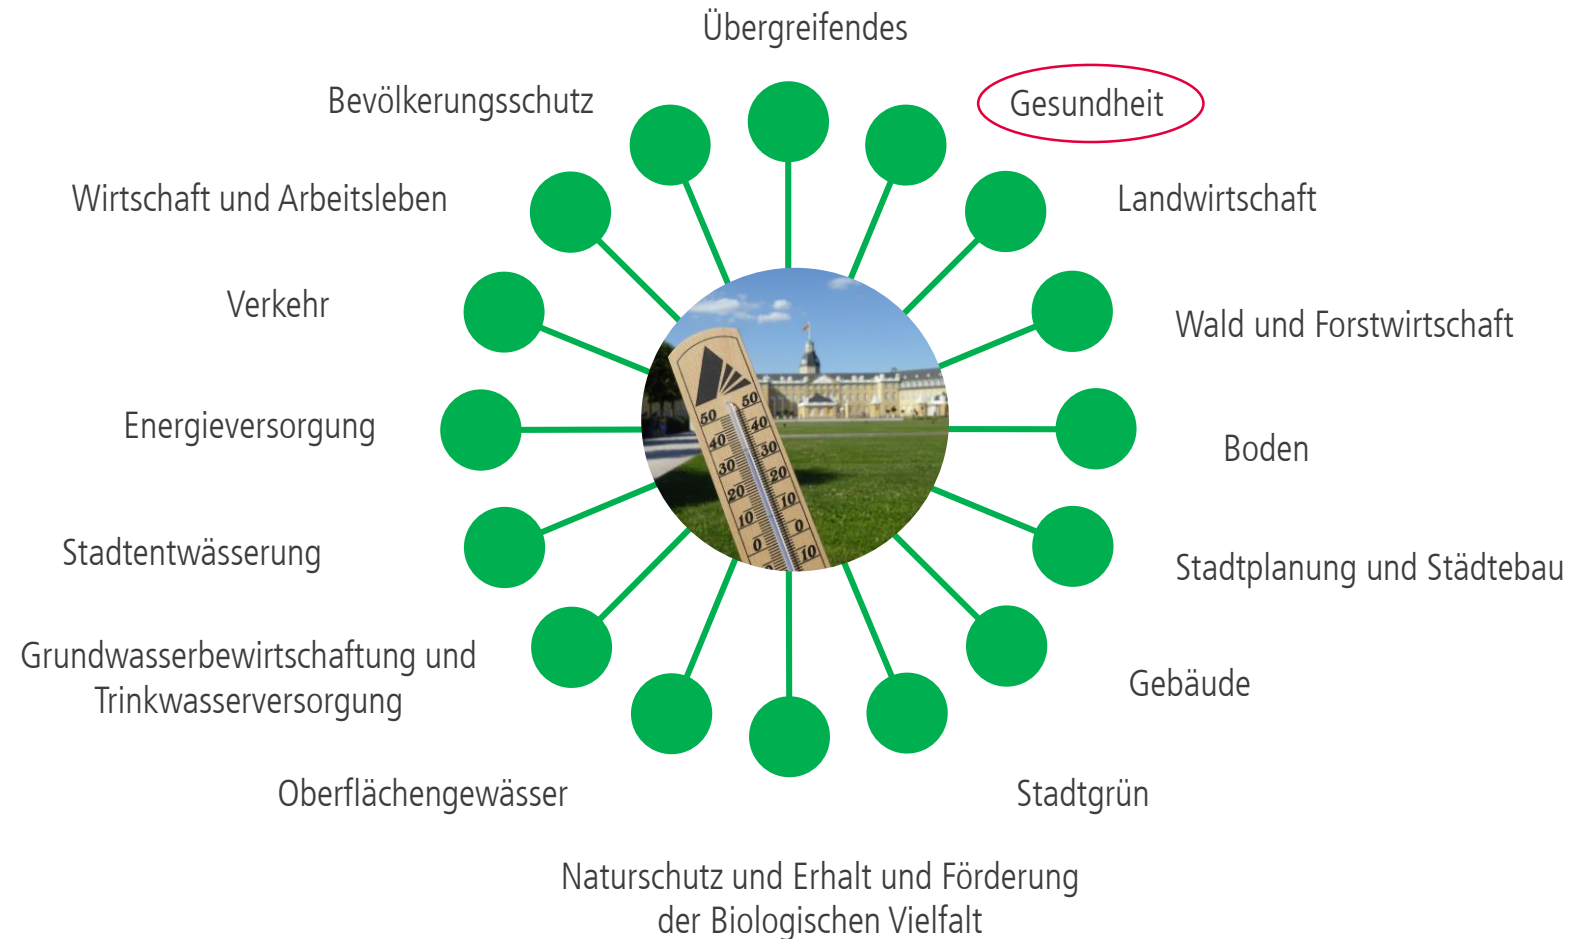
Übergreifendes

Bevölkerungsschutz

Gesundheit

Wirtschaft und Arbeitsleben

Landwirtschaft

Verkehr

Wald und Forstwirtschaft

Energieversorgung

Boden

Stadtentwässerung

Stadtplanung und Städtebau

Grundwasserbewirtschaftung und Trinkwasserversorgung

Gebäude

Oberflächengewässer

Stadtgrün

Naturschutz und Erhalt und Förderung der Biologischen Vielfalt

50 40 30 20 10 0 50 40 30 20 10 0 10